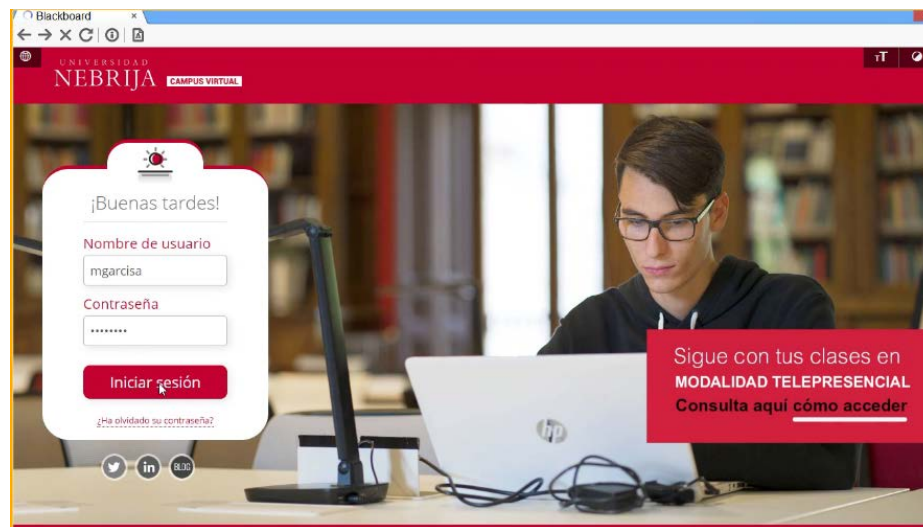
Blackboard ×

UNIVERSIDAD
NEBRIJA CAMPUS VIRTUAL

тT

¡Buenas tardes!

Nombre de usuario

mgarcisa

Contraseña

••••••••

Iniciar sesión

¿Ha olvidado su contraseña?

in BLOG

hp

Sigue con tus clases en
MODALIDAD TELEPRESENCIAL
Consulta aquí cómo acceder